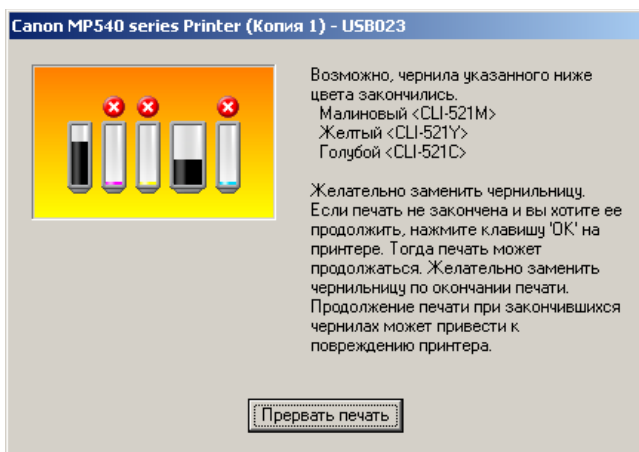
Canon MP540 series Printer (Копия 1) - USB023

Возможно, чернила указанного ниже цвета закончились.
Малиновый <CLI-521M>
Желтый <CLI-521Y>
Голубой <CLI-521C>

Желательно заменить чернильницу. Если печать не закончена и вы хотите ее продолжить, нажмите клавишу 'OK' на принтере. Тогда печать может продолжаться. Желательно заменить чернильницу по окончании печати. Продолжение печати при закончившихся чернилах может привести к повреждению принтера.

Прервать печать